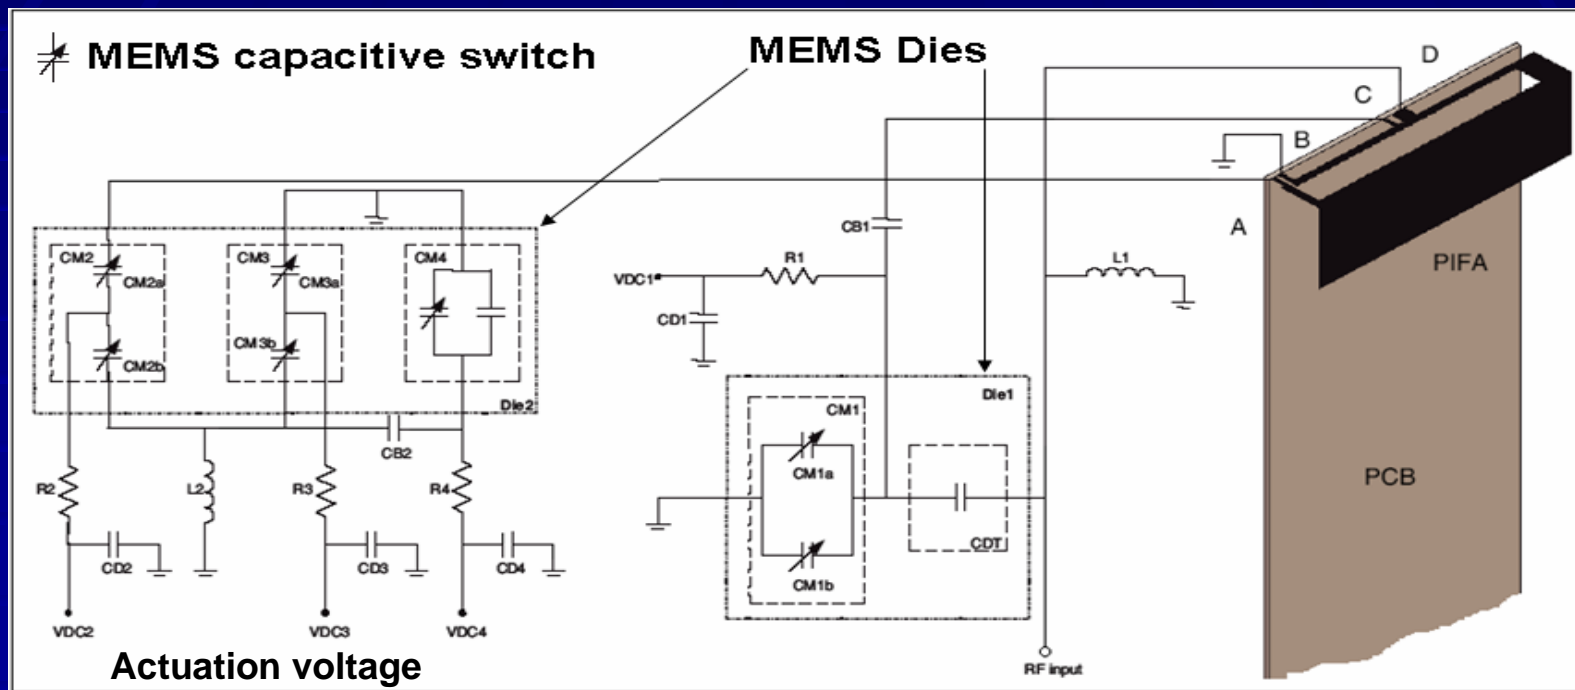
MEMS capacitive switch

MEMS Dies

D
C
B
A
PIFA
PCB

CM2
CM2a
CM2b
CM3
CM3a
CM3b
CM4
Die2
CB2
R2
L2
R3
R4
CD2
CD3
CD4
VDC2
VDC3
VDC4

CB1
R1
VDC1
CD1
L1
Die1
CM1
CM1a
CM1b
CDT
RF input

Actuation voltage